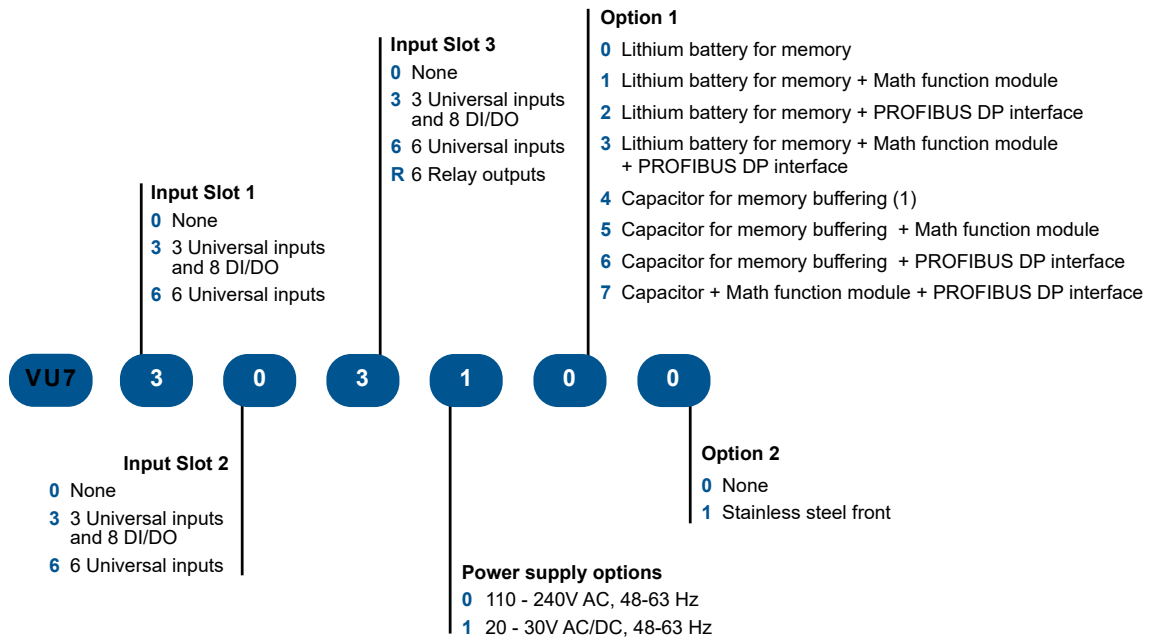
Option 1
0 Lithium battery for memory
1 Lithium battery for memory + Math function module
2 Lithium battery for memory + PROFIBUS DP interface
3 Lithium battery for memory + Math function module + PROFIBUS DP interface
4 Capacitor for memory buffering (1)
5 Capacitor for memory buffering + Math function module
6 Capacitor for memory buffering + PROFIBUS DP interface
7 Capacitor + Math function module + PROFIBUS DP interface

Input Slot 3
0 None
3 3 Universal inputs and 8 DI/DO
6 6 Universal inputs
R 6 Relay outputs

Input Slot 1
0 None
3 3 Universal inputs and 8 DI/DO
6 6 Universal inputs

VU7 3 0 3 1 0 0

Input Slot 2
0 None
3 3 Universal inputs and 8 DI/DO
6 6 Universal inputs

Option 2
0 None
1 Stainless steel front

Power supply options
0 110 - 240V AC, 48-63 Hz
1 20 - 30V AC/DC, 48-63 Hz